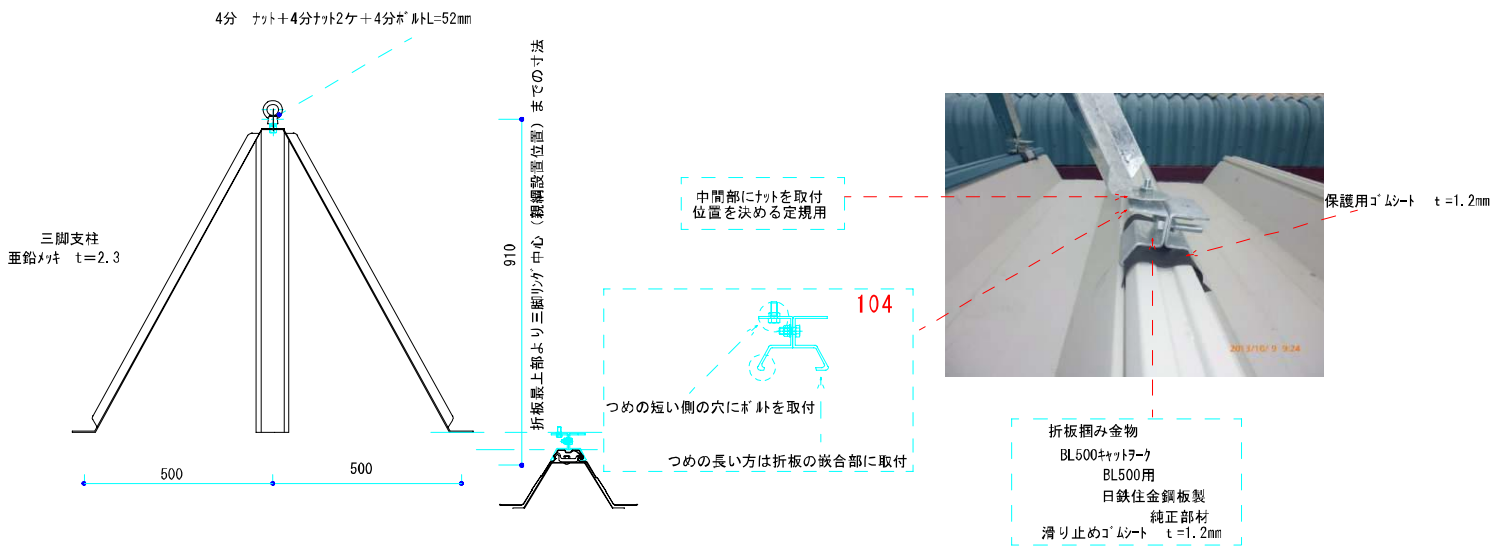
4分　ﾅｯﾄ＋4分ﾅｯﾄ2ケ＋4分ﾎﾞﾙﾄL=52㎜

三脚支柱
亜鉛ﾒｯｷ　t＝2.3

500
500

910
折板最上部より三脚ﾘﾝｸﾞ中心（親綱設置位置）までの寸法

中間部にﾅｯﾄを取付
位置を決める定規用

104

つめの短い側の穴にﾎﾞﾙﾄを取付

つめの長い方は折板の嵌合部に取付

保護用ｺﾞﾑｼｰﾄ　t =1.2㎜

2013/10/ 9 9:24

折板掴み金物
BL500ｷｬｯﾄﾜｰｸ
BL500用
日鉄住金鋼板製
純正部材
滑り止めｺﾞﾑｼｰﾄ　t =1.2㎜